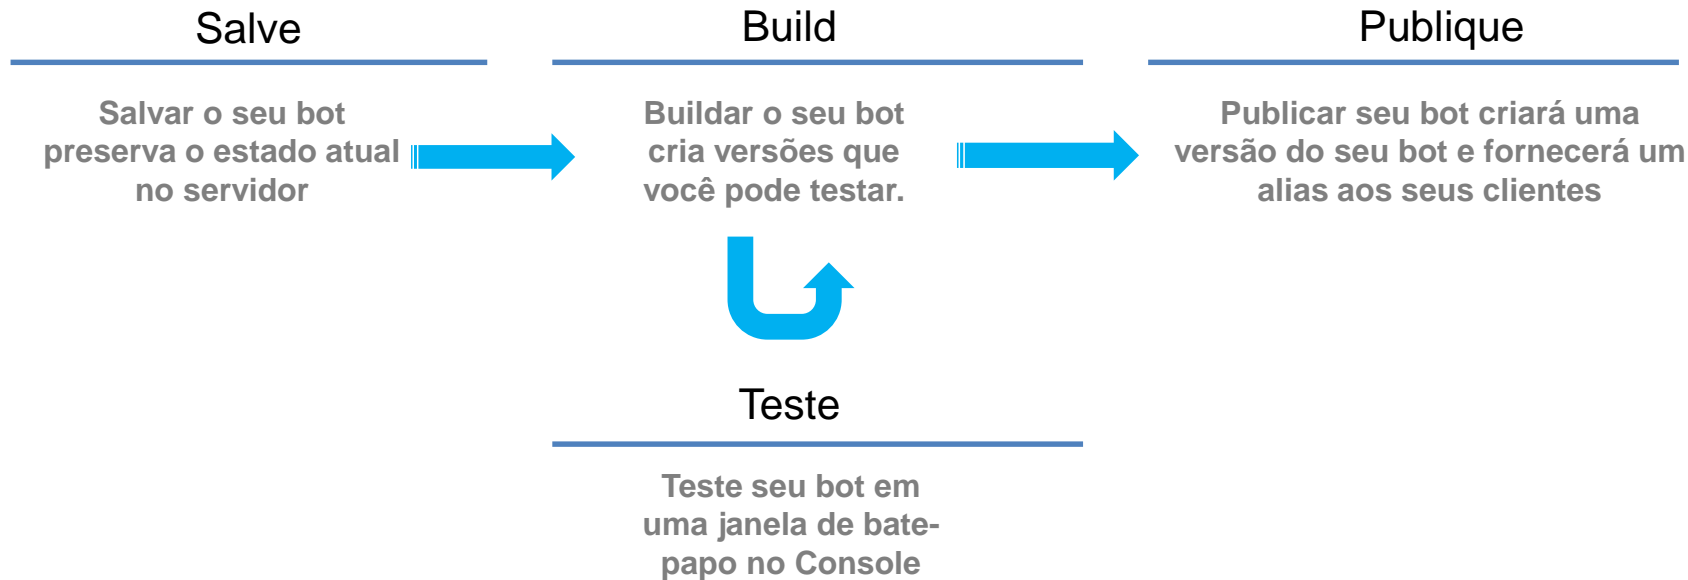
Salve

Salvar o seu bot preserva o estado atual no servidor

Build

Buildar o seu bot cria versões que você pode testar.

Publique

Publicar seu bot criará uma versão do seu bot e fornecerá um alias aos seus clientes

Teste

Teste seu bot em uma janela de bate-papo no Console